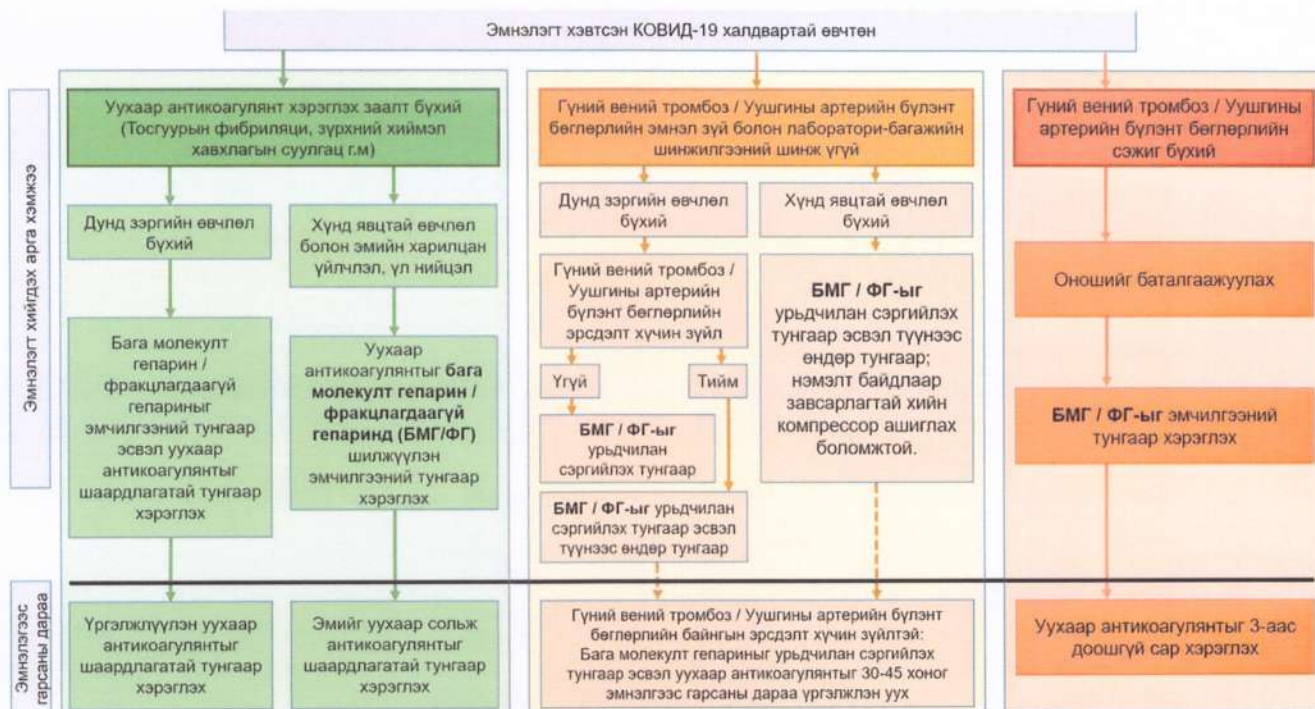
Эмнэлэгт хэвтсэн КОВИД-19 халдвартай өвчтөн

Эмнэлэгт хийгдэх арга хэмжээ

Уухаар антикоагулянт хэрэглэх заалт бүхий (Тосгуурын фибрилляци, зүрхний хиймэл хавхлагын суулгац г.м)

Дунд зэргийн өвчлөл бүхий

Бага молекулт гепарин / фракцлагдаагүй гепариныг эмчилгээний тунгаар эсвэл уухаар антикоагулянтыг шаардлагатай тунгаар хэрэглэх

Хүнд явцтай өвчлөл болон эмийн харилцан үйлчлэл, үл нийцэл

Уухаар антикоагулянтыг бага молекулт гепарин / фракцлагдаагүй гепаринд (БМГ/ФГ) шилжүүлэн эмчилгээний тунгаар хэрэглэх

Гүний вений тромбоз / Уушгины артерийн бүлэнт бөглөрлийн эмнэл зүй болон лаборатори-багажийн шинжилгээний шинж үгүй

Дунд зэргийн өвчлөл бүхий

Гүний вений тромбоз / Уушгины артерийн бүлэнт бөглөрлийн эрсдэлт хүчин зүйл

Үгүй

Тийм

БМГ / ФГ-ыг урьдчилан сэргийлэх тунгаар

БМГ / ФГ-ыг урьдчилан сэргийлэх тунгаар эсвэл түүнээс өндөр тунгаар

Хүнд явцтай өвчлөл бүхий

БМГ / ФГ-ыг урьдчилан сэргийлэх тунгаар эсвэл түүнээс өндөр тунгаар; нэмэлт байдлаар завсарлагатай хийн компрессор ашиглах боломжтой.

Гүний вений тромбоз / Уушгины артерийн бүлэнт бөглөрлийн сэжиг бүхий

Оношийг баталгаажуулах

БМГ / ФГ-ыг эмчилгээний тунгаар хэрэглэх

Эмнэлгээс гарсаны дараа

Үргэлжлүүлэн уухаар антикоагулянтыг шаардлагатай тунгаар хэрэглэх

Эмийг уухаар сольж антикоагулянтыг шаардлагатай тунгаар хэрэглэх

Гүний вений тромбоз / Уушгины артерийн бүлэнт бөглөрлийн байнгын эрсдэлт хүчин зүйлтэй: Бага молекулт гепариныг урьдчилан сэргийлэх тунгаар эсвэл уухаар антикоагулянтыг 30-45 хоног эмнэлгээс гарсаны дараа үргэлжлэн уух

Уухаар антикоагулянтыг 3-аас доошгүй сар хэрэглэх